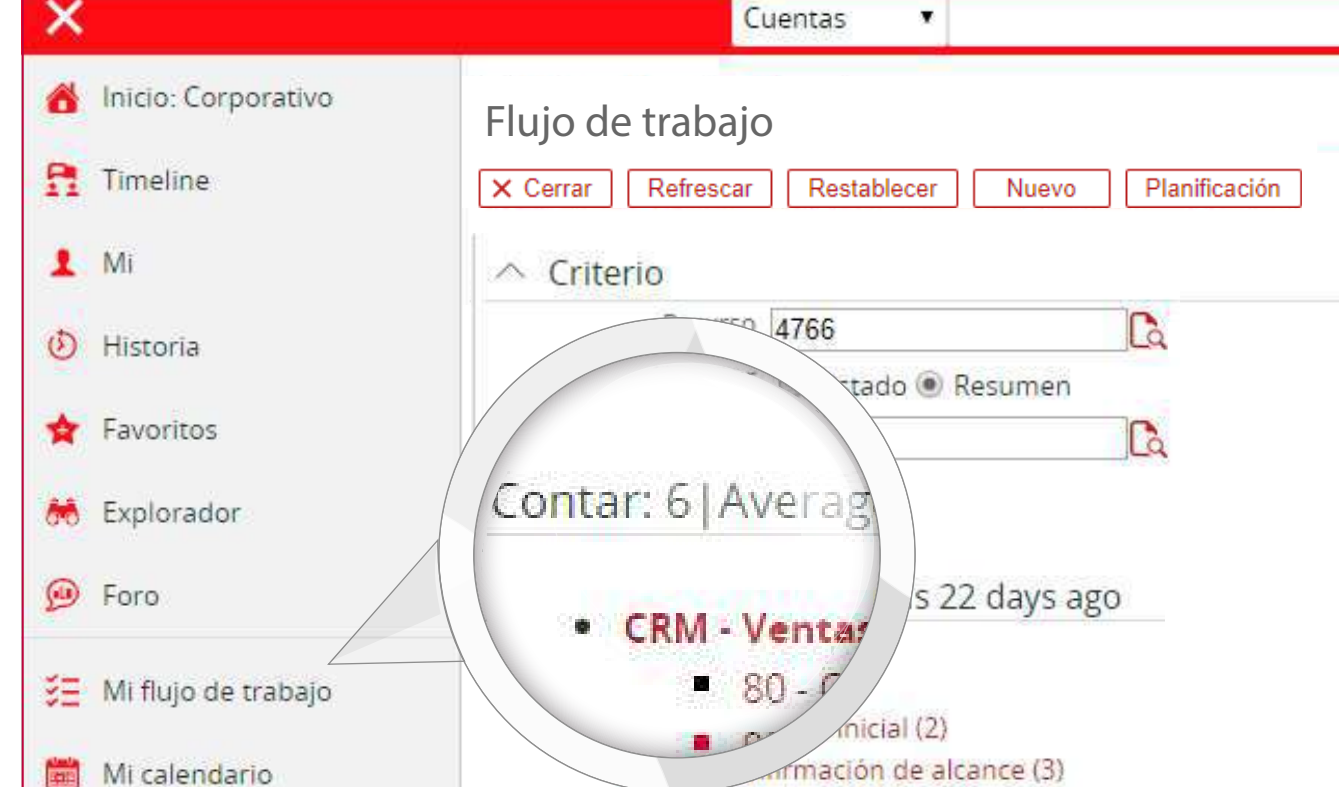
Cuentas

Inicio: Corporativo

Timeline

Mi

Historia

Favoritos

Explorador

Foro

Mi flujo de trabajo

Mi calendario

Flujo de trabajo

✕ Cerrar | Refrescar | Restablecer | Nuevo | Planificación

Criterio

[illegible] 4766

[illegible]tado Resumen

Contar: 6 | Averag

s 22 days ago

CRM - Ventas

80 - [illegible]

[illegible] inicial (2)

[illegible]irmación de alcance (3)